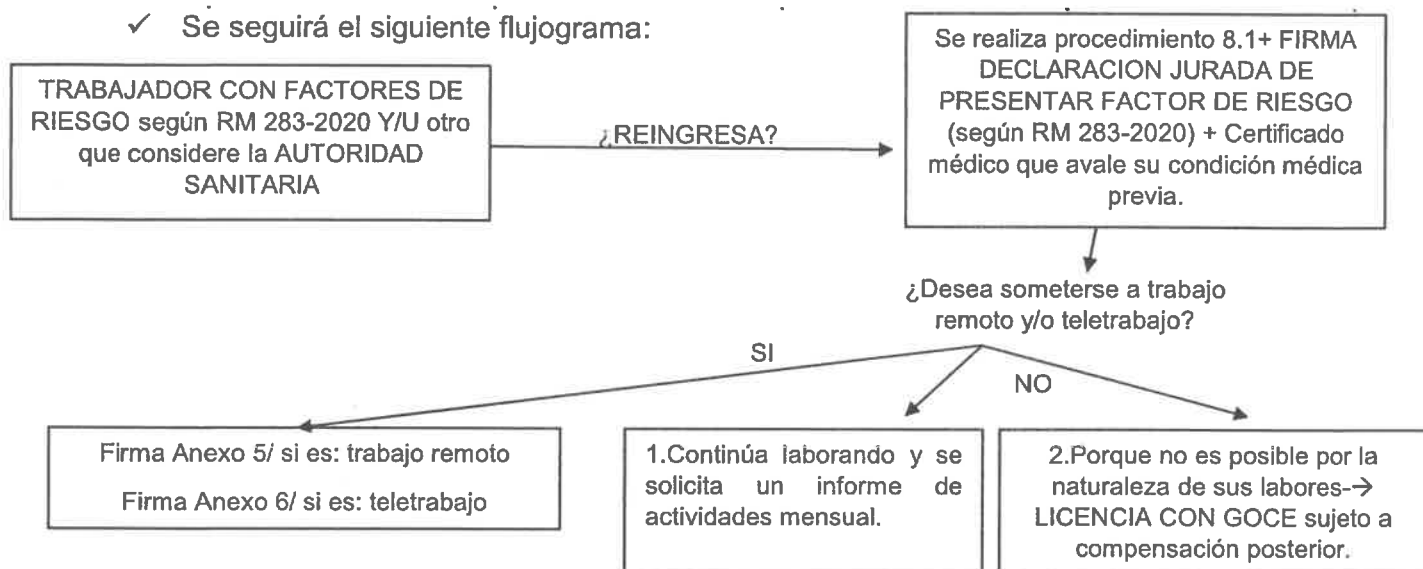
✓ Se seguirá el siguiente flujograma:

TRABAJADOR CON FACTORES DE RIESGO según RM 283-2020 Y/U otro que considere la AUTORIDAD SANITARIA

¿REINGRESA?

Se realiza procedimiento 8.1+ FIRMA DECLARACION JURADA DE PRESENTAR FACTOR DE RIESGO (según RM 283-2020) + Certificado médico que avale su condición médica previa.

¿Desea someterse a trabajo remoto y/o teletrabajo?

SI

NO

Firma Anexo 5/ si es: trabajo remoto

Firma Anexo 6/ si es: teletrabajo

1.Continúa laborando y se solicita un informe de actividades mensual.

2.Porque no es posible por la naturaleza de sus labores-→ LICENCIA CON GOCE sujeto a compensación posterior.